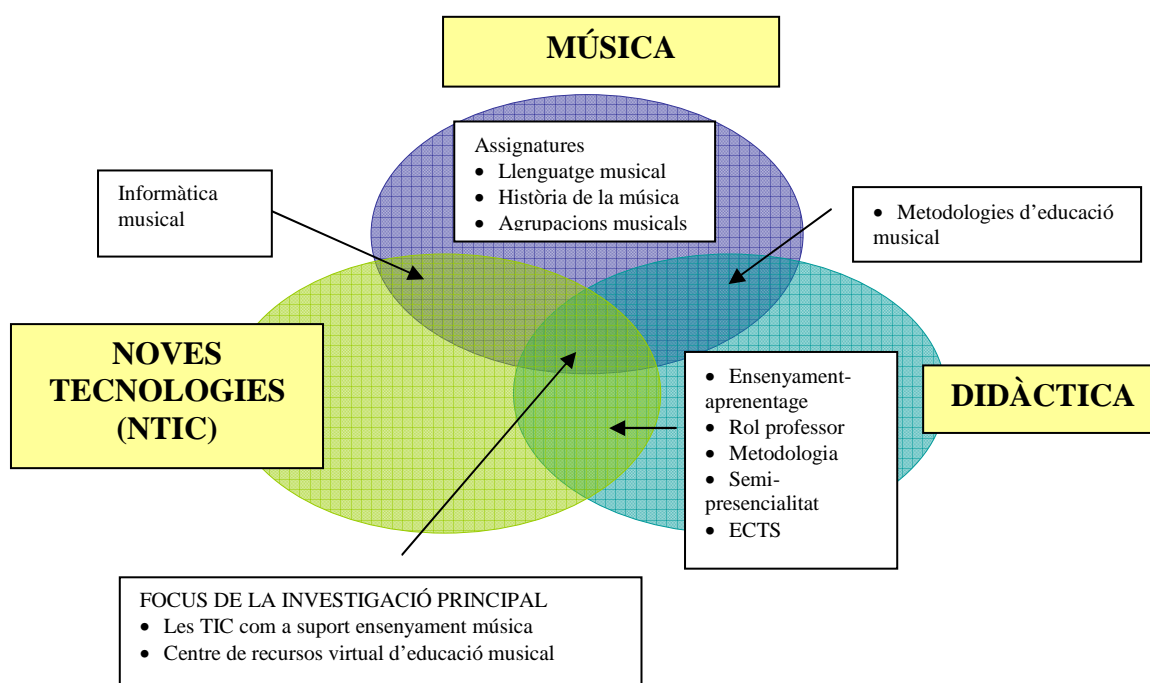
MÚSICA

Assignatures
- Llenguatge musical
- Història de la música
- Agrupacions musicals

Informàtica musical

- Metodologies d'educació musical

NOVES TECNOLOGIES (NTIC)

- Ensenyament-aprenentage
- Rol professor
- Metodologia
- Semi-presencialitat
- ECTS

DIDÀCTICA

FOCUS DE LA INVESTIGACIÓ PRINCIPAL
- Les TIC com a suport ensenyament música
- Centre de recursos virtual d'educació musical